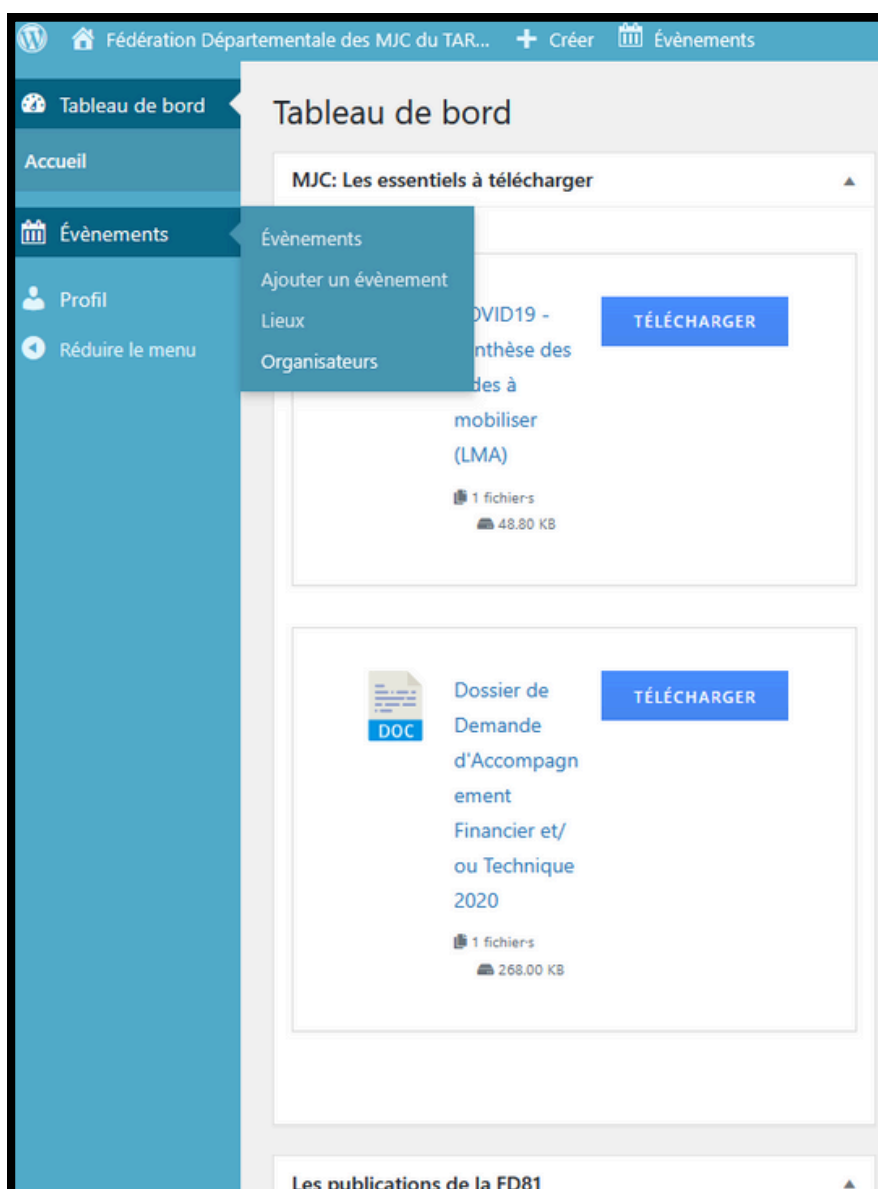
Fédération Départementale des MJC du TAR... + Créer Évènements

Tableau de bord
Accueil
Évènements
Profil
Réduire le menu

Évènements
Ajouter un évènement
Lieux
Organisateurs

Tableau de bord

MJC: Les essentiels à télécharger

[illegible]OVID19 - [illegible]nthèse des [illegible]des à mobiliser (LMA)
1 fichier·s
48.80 KB
TÉLÉCHARGER

DOC
Dossier de Demande d'Accompagnement Financier et/ou Technique 2020
1 fichier·s
268.00 KB
TÉLÉCHARGER

Les publications de la FD81